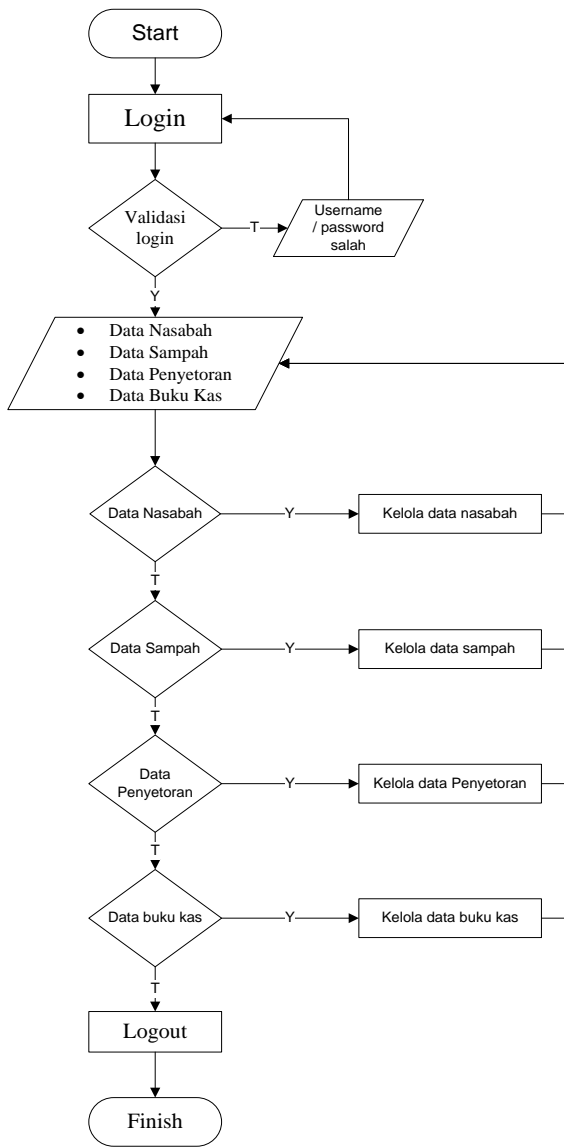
Start

Login

Validasi login

T

Username / password salah

Y

- Data Nasabah
- Data Sampah
- Data Penyetoran
- Data Buku Kas

Data Nasabah

Y

Kelola data nasabah

T

Data Sampah

Y

Kelola data sampah

T

Data Penyetoran

Y

Kelola data Penyetoran

T

Data buku kas

Y

Kelola data buku kas

T

Logout

Finish